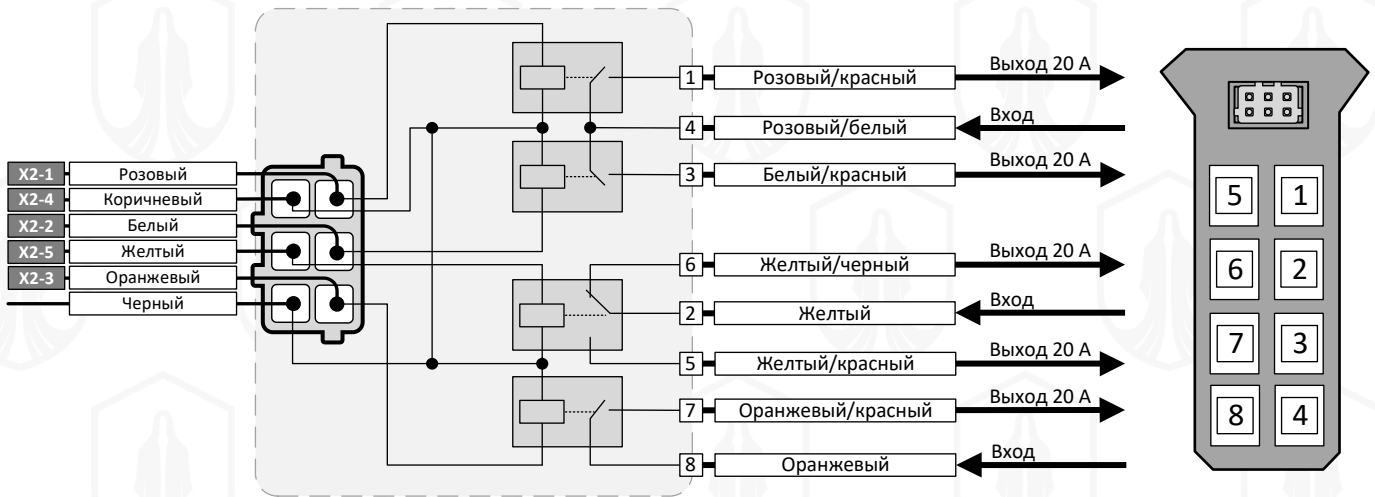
X2-1 Розовый
X2-4 Коричневый
X2-2 Белый
X2-5 Желтый
X2-3 Оранжевый
Черный

1 Розовый/красный Выход 20 А
4 Розовый/белый Вход
3 Белый/красный Выход 20 А
6 Желтый/черный Выход 20 А
2 Желтый Вход
5 Желтый/красный Выход 20 А
7 Оранжевый/красный Выход 20 А
8 Оранжевый Вход

| 5 | 1 |
|---|---|
| 6 | 2 |
| 7 | 3 |
| 8 | 4 |